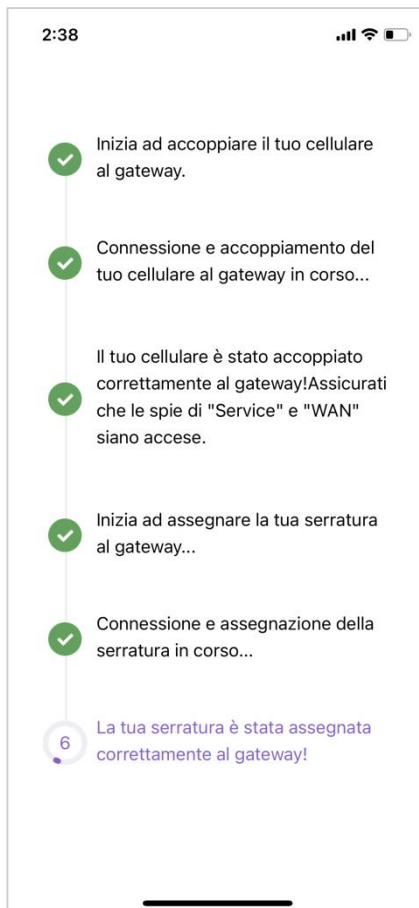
2:38

Inizia ad accoppiare il tuo cellulare al gateway.

Connessione e accoppiamento del tuo cellulare al gateway in corso...

Il tuo cellulare è stato accoppiato correttamente al gateway!Assicurati che le spie di "Service" e "WAN" siano accese.

Inizia ad assegnare la tua serratura al gateway...

Connessione e assegnazione della serratura in corso...

6

La tua serratura è stata assegnata correttamente al gateway!